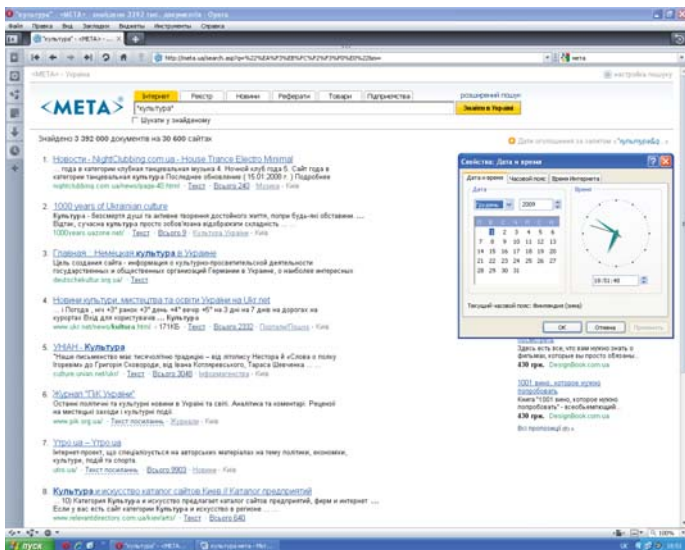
"культура" - «МЕТА» - знайдено 3392 тис. документів - Opera

Файл Правка Вид Закладки Виджеты Инструменты Справка

"культура" - «МЕТА» - ...

http://meta.ua/search.asp?q=%22%EA%F3%EB%FC%F2%F3%F0%E0%22&m=

meta

«META» - Україна

настройка пошуку

<МЕТА>

Інтернет | Реєстр | Новини | Реферати | Товари | Підприємства

"культура"

Шукати у знайденому

розширений пошук

Знайти в Україні

Знайдено 3 392 000 документів на 30 600 сайтах

Дати оголошення за запитом « "культура" »

1. Новости - NightClubbing.com.ua - House Trance Electro Minimal
... года в категории клубная танцевальная музыка 4. Ночной клуб года 5. Сайт года в категории танцевальная культура Последнее обновление ( 15.01.2008 г. ) Подробнее
nightclubbing.com.ua/news/page-40.html · Текст · Вказати 240 · Музика · Київ

2. 1000 years of Ukrainian culture
Культура - безсмертя душі та активне творення достойного життя, попри будь-які обставини. ... Відтак, сучасна культура просто зобов'язана відображати складність ...
1000years.uazone.net/ · Текст · Вказати 9 · Культура України · Київ

3. Главная - Немецкая культура в Украине
Цель создания сайта - информация о культурно-просветительской деятельности государственных и общественных организаций Германии в Украине, о наиболее интересных
deutschekultur.org.ua/ · Текст

4. Новини культури, мистецтва та освіти України на Ukr.net
... | Погода , мін +3° вранці +3° день +4° вечір +5° на 3 дня на 7 днів на дорогах на курортах Вхід для користувачів ... Культура
www.ukr.net/news/kultura.html · 171КБ · Текст · Вказати 2332 · Портали/Пошук · Київ

5. УНІАН - Культура
"Наше письменство має тисячолітню традицію – від літопису Нестора й «Слова о полку Ігоревім» до Григорія Сковороди, від Івана Котляревського, Тараса Шевченка ...
culture.unian.net/ukr/ · Текст · Вказати 3040 · Інформагентства · Київ

6. Журнал "ПІК Україна"
Останні політичні та культурні новини в Україні та світі. Аналітика та коментарі. Рецензії на мистецькі заходи і культурні події
www.pik.org.ua/ · Текст посилань · Журнали · Київ

7. Утро.ua – Утро.ua
Інтернет-проект, що спеціалізується на авторських матеріалах на тему політики, економіки, культури, подій та спорту.
utro.ua/ · Текст посилань · Вказати 9903 · Новини · Київ

8. Культура и искусство каталог сайтов Киев // Каталог предприятий
... 10 Категория Культура и искусство предлагает каталог сайтов предприятий, фирм и интернет ... Если у вас есть сайт категории Культура и искусство в регионе ...
www.relevantdirectory.com.ua/ken/arts/ · Текст · Вказати 640

Свойства: Дата и время

Дата и время | Часовой пояс | Время Интернета

Дата

Время

2009

1 2 3 4 5 6
7 8 9 10 11 12 13
14 15 16 17 18 19 20
21 22 23 24 25 26 27
28 29 30 31

16:51:46

Текущий часовой пояс: Финляндия (зима)

ОК | Отмена | Применить

Здесь есть все, что вам нужно знать о фильмах, которые вы просто обязаны...
430 грн. DesignBook.com.ua

1001 вино, которое нужно попробовать
Книга "1001 вино, которое нужно попробовать" - всеобъемлющий...
430 грн. DesignBook.com.ua

Всі пропозиції »

пуск

"культура" - «МЕТА...

100%

16:51